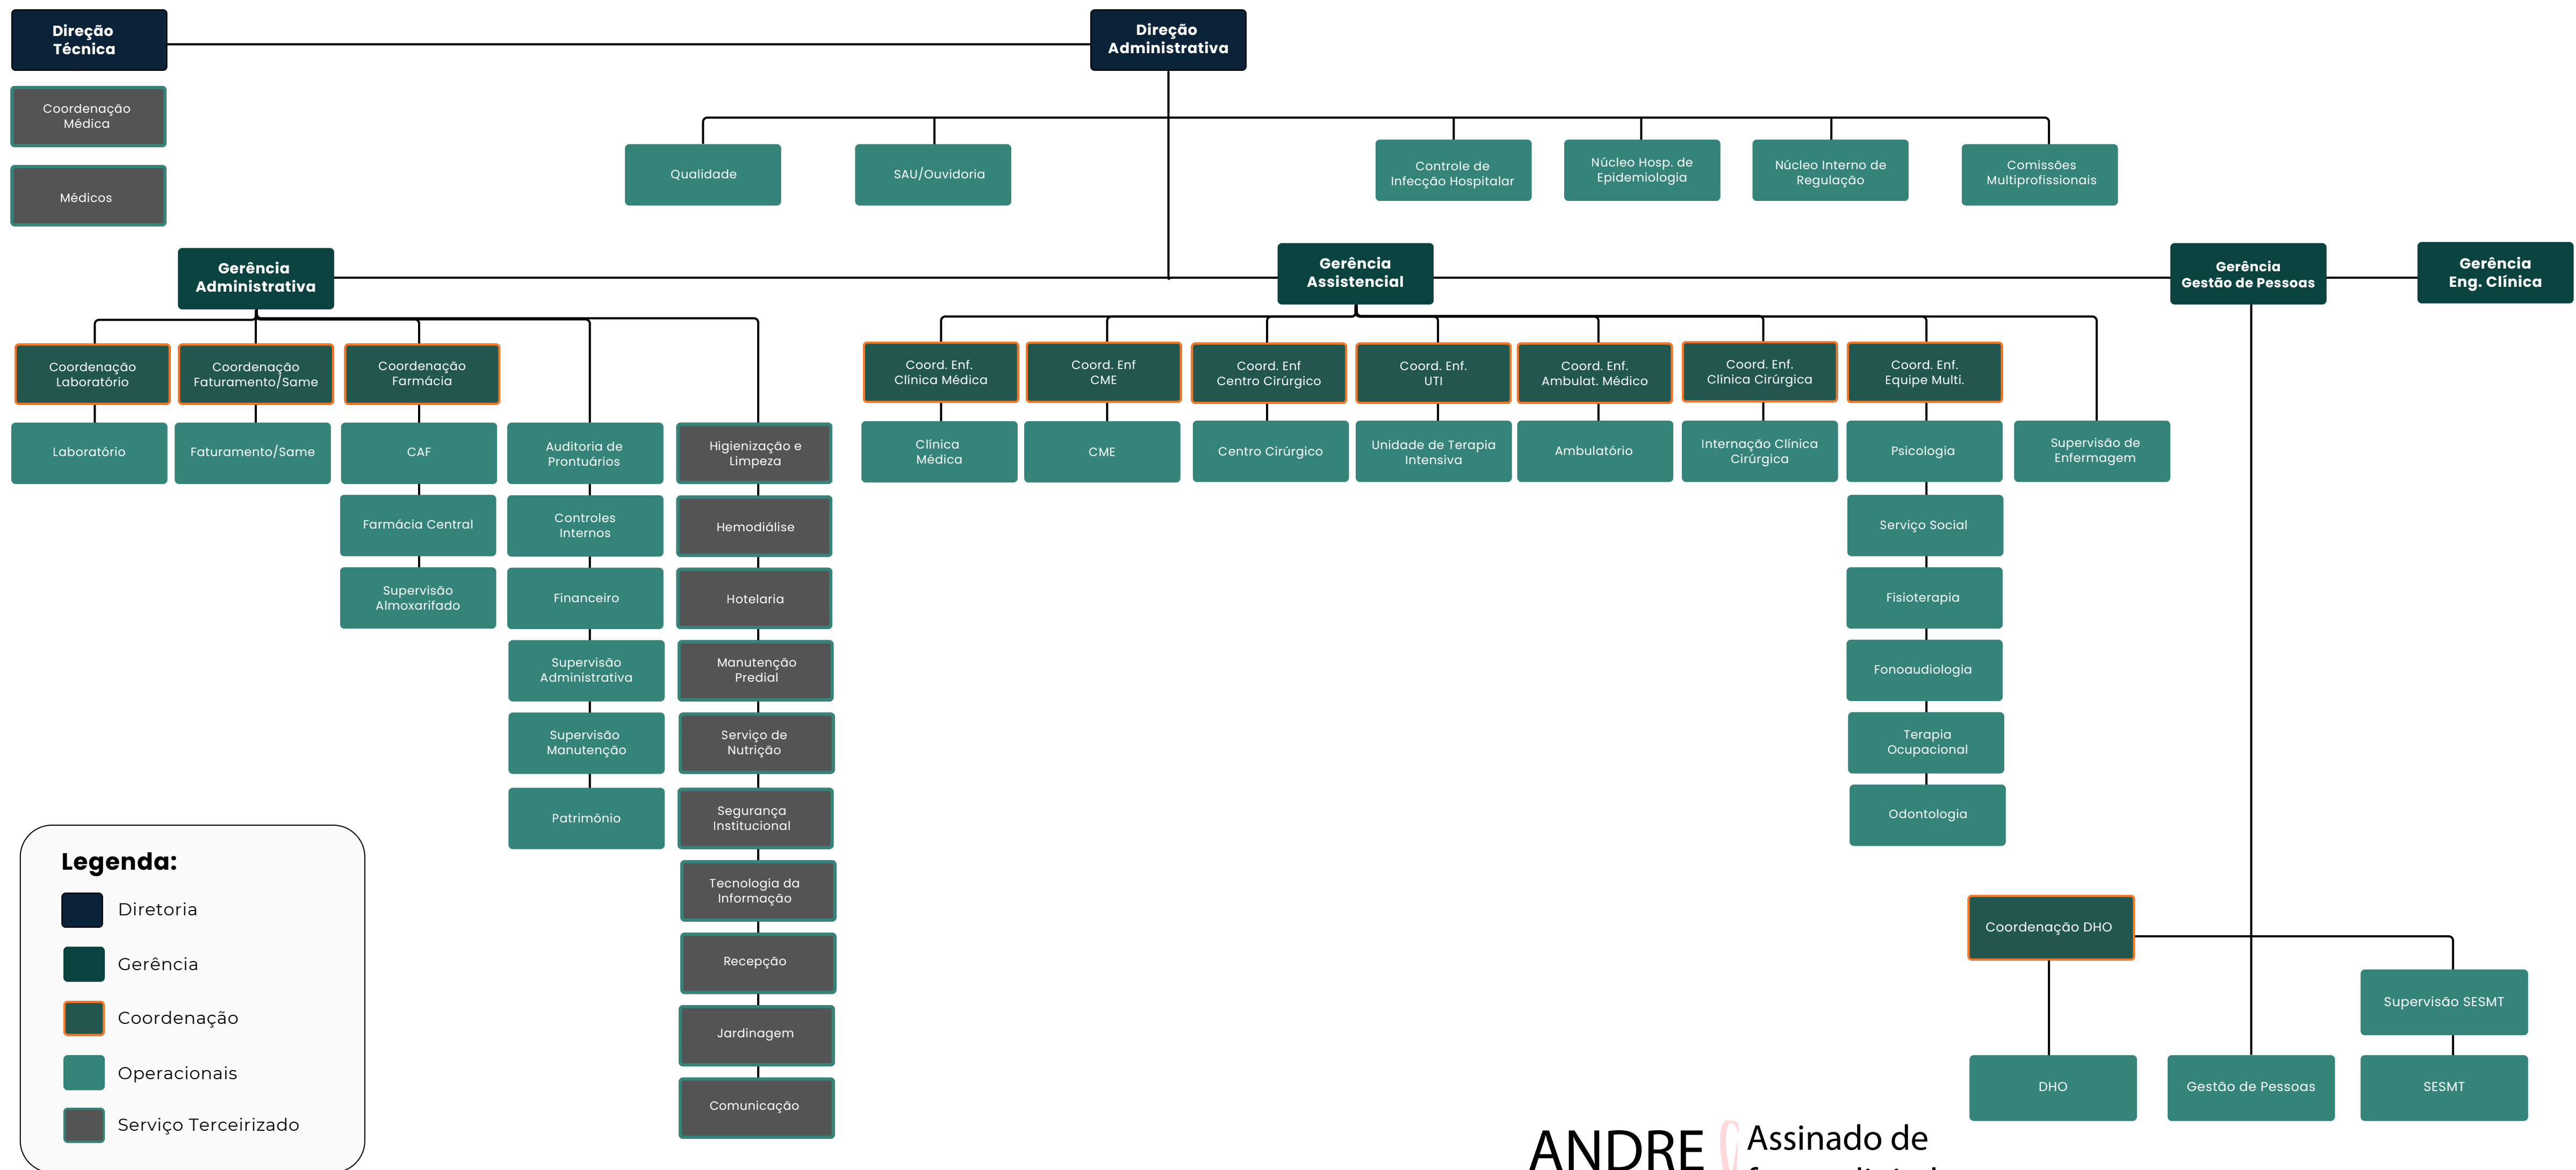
Direção Técnica

Coordenação Médica

Médicos

Direção Administrativa

Qualidade

SAU/Ouvidoria

Controle de Infecção Hospitalar

Núcleo Hosp. de Epidemiologia

Núcleo Interno de Regulação

Comissões Multiprofissionais

Gerência Administrativa

Gerência Assistencial

Gerência Gestão de Pessoas

Gerência Eng. Clínica

Coordenação Laboratório

Laboratório

Coordenação Faturamento/Same

Faturamento/Same

Coordenação Farmácia

CAF

Farmácia Central

Supervisão Almoxarifado

Auditoria de Prontuários

Controles Internos

Financeiro

Supervisão Administrativa

Supervisão Manutenção

Patrimônio

Higienização e Limpeza

Hemodiálise

Hotelaria

Manutenção Predial

Serviço de Nutrição

Segurança Institucional

Tecnologia da Informação

Recepção

Jardinagem

Comunicação

Coord. Enf. Clínica Médica

Clínica Médica

Coord. Enf CME

CME

Coord. Enf Centro Cirúrgico

Centro Cirúrgico

Coord. Enf. UTI

Unidade de Terapia Intensiva

Coord. Enf. Ambulat. Médico

Ambulatório

Coord. Enf. Clínica Cirúrgica

Internação Clínica Cirúrgica

Coord. Enf. Equipe Multi.

Psicologia

Serviço Social

Fisioterapia

Fonoaudiologia

Terapia Ocupacional

Odontologia

Supervisão de Enfermagem

Coordenação DHO

DHO

Gestão de Pessoas

Supervisão SESMT

SESMT

Legenda:
Diretoria
Gerência
Coordenação
Operacionais
Serviço Terceirizado

ANDRE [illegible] Assinado de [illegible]